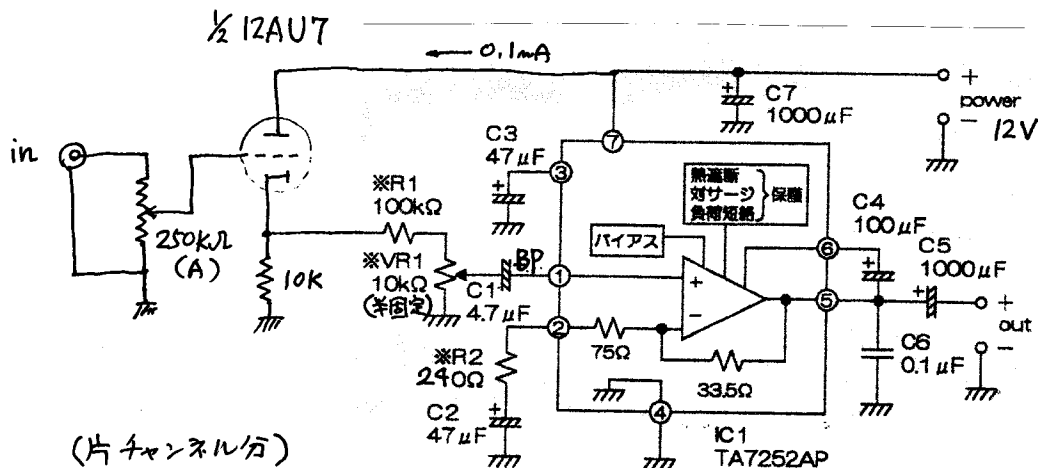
½ 12AU7

← 0.1mA

in

250kΩ (A)

10K

※R1 100kΩ

※VR1 10kΩ (半固定)

BP

C1 4.7µF

C3 47µF

③

⑦

C7 1000µF

+ power − 12V

熱遮断
対サージ
負荷短絡
} 保護

バイアス

①

②

+

−

75Ω

33.5Ω

⑥

⑤

④

C4 100µF

C5 1000µF

+ out −

C6 0.1µF

※R2 240Ω

C2 47µF

IC1 TA7252AP

(片チャンネル分)